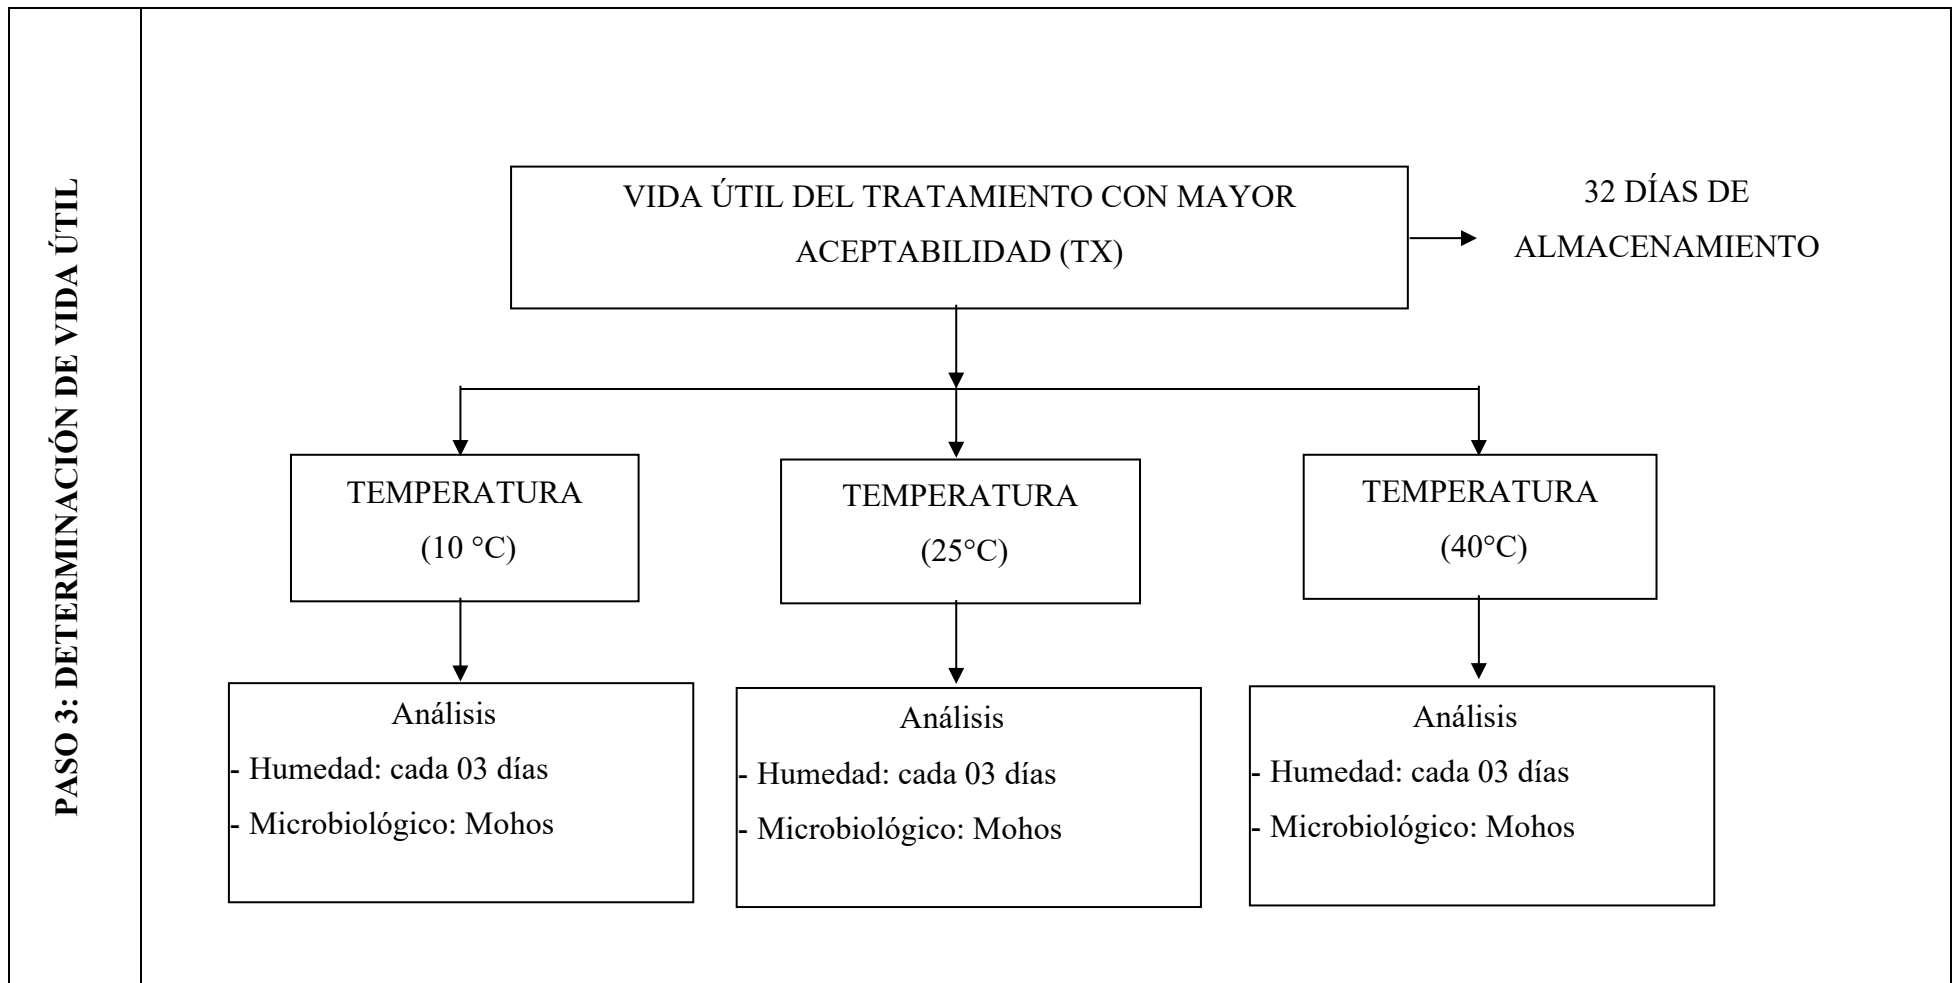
PASO 3: DETERMINACIÓN DE VIDA ÚTIL

VIDA ÚTIL DEL TRATAMIENTO CON MAYOR ACEPTABILIDAD (TX)

32 DÍAS DE ALMACENAMIENTO

TEMPERATURA (10 °C)

TEMPERATURA (25°C)

TEMPERATURA (40°C)

Análisis
- Humedad: cada 03 días
- Microbiológico: Mohos

Análisis
- Humedad: cada 03 días
- Microbiológico: Mohos

Análisis
- Humedad: cada 03 días
- Microbiológico: Mohos